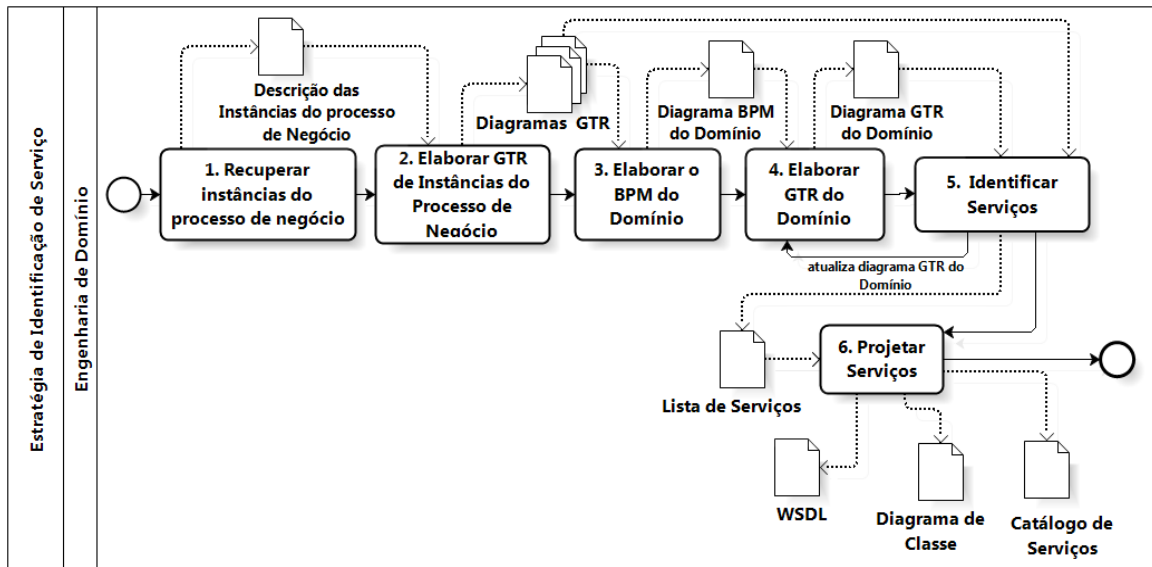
Estratégia de Identificação de Serviço

Engenharia de Domínio

Descrição das Instâncias do processo de Negócio

Diagramas GTR

Diagrama BPM do Domínio

Diagrama GTR do Domínio

1. Recuperar instâncias do processo de negócio

2. Elaborar GTR de Instâncias do Processo de Negócio

3. Elaborar o BPM do Domínio

4. Elaborar GTR do Domínio

5. Identificar Serviços

atualiza diagrama GTR do Domínio

6. Projetar Serviços

Lista de Serviços

WSDL

Diagrama de Classe

Catálogo de Serviços